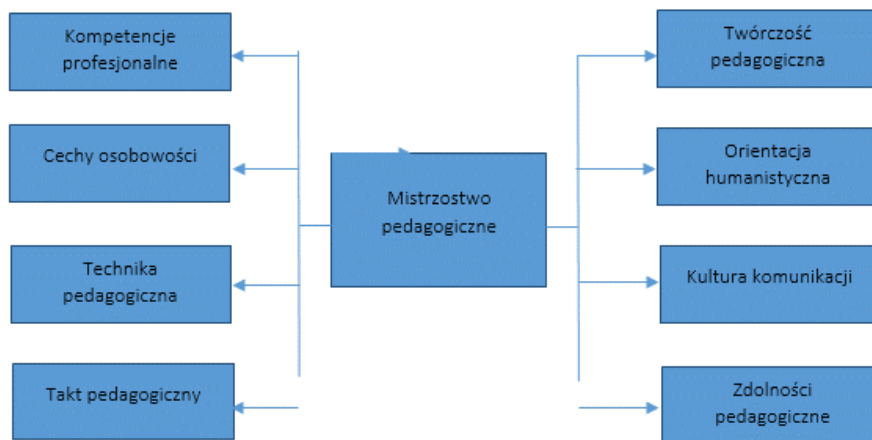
Kompetencje profesjonalne

Cechy osobowości

Technika pedagogiczna

Takt pedagogiczny

Mistrzostwo pedagogiczne

Twórczość pedagogiczna

Orientacja humanistyczna

Kultura komunikacji

Zdolności pedagogiczne